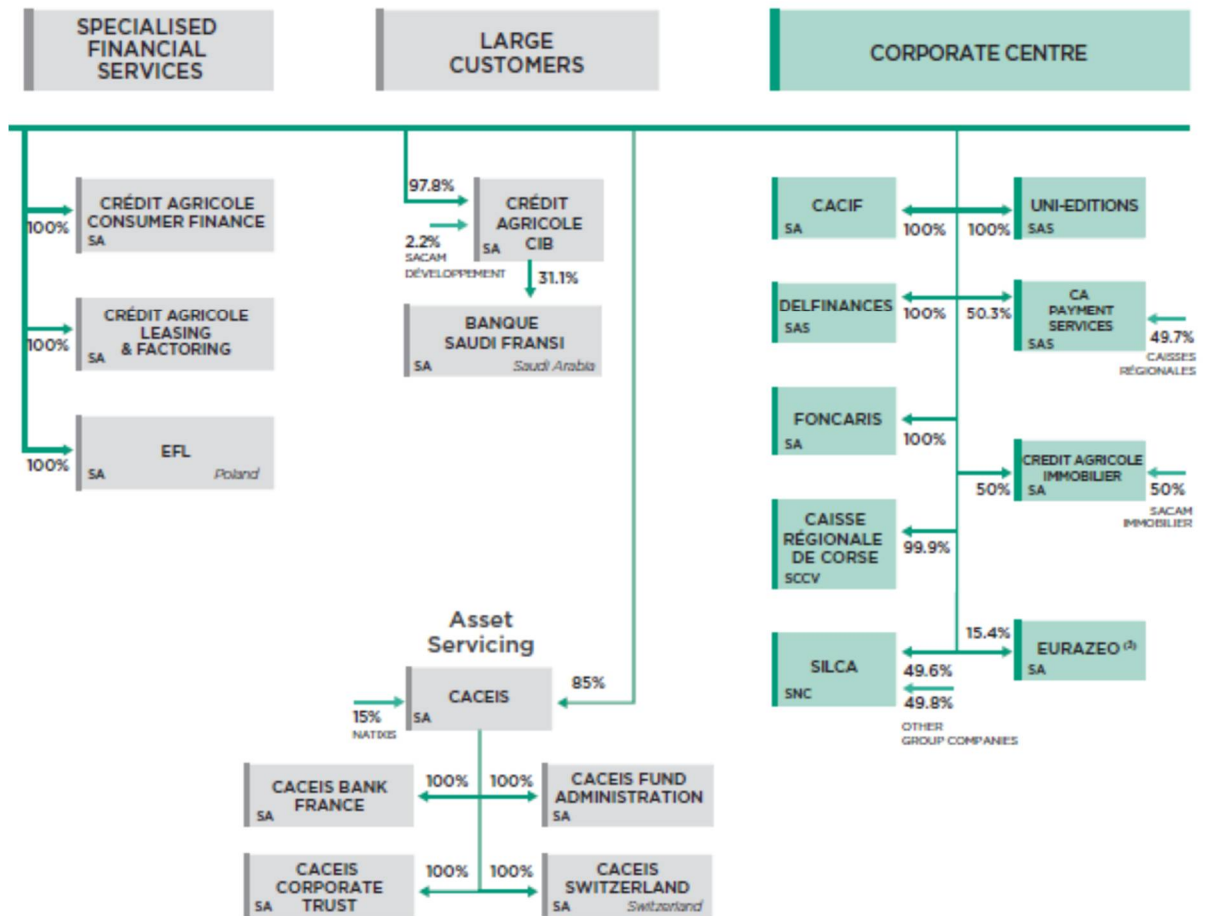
SPECIALISED FINANCIAL SERVICES

LARGE CUSTOMERS

CORPORATE CENTRE

100%
CRÉDIT AGRICOLE CONSUMER FINANCE
SA

100%
CRÉDIT AGRICOLE LEASING & FACTORING
SA

100%
EFL
SA
Poland

97.8%
CRÉDIT AGRICOLE CIB
SA
2.2%
SACAM DÉVELOPPEMENT
31.1%

BANQUE SAUDI FRANSI
SA
Saudi Arabia

CACIF
SA
100%
100%
UNI-EDITIONS
SAS

DELFINANCES
SAS
100%
50.3%
CA PAYMENT SERVICES
SAS
49.7%
CAISSES RÉGIONALES

FONCARIS
SA
100%

50%
CREDIT AGRICOLE IMMOBILIER
SA
50%
SACAM IMMOBILIER

CAISSE RÉGIONALE DE CORSE
SCCV
99.9%

15.4%
EURAZEO (3)
SA

SILCA
SNC
49.6%
49.8%
OTHER GROUP COMPANIES

Asset Servicing

15%
NATIXIS
CACEIS
SA
85%

CACEIS BANK FRANCE
SA
100%
100%
CACEIS FUND ADMINISTRATION
SA

CACEIS CORPORATE TRUST
SA
100%
100%
CACEIS SWITZERLAND
SA
Switzerland